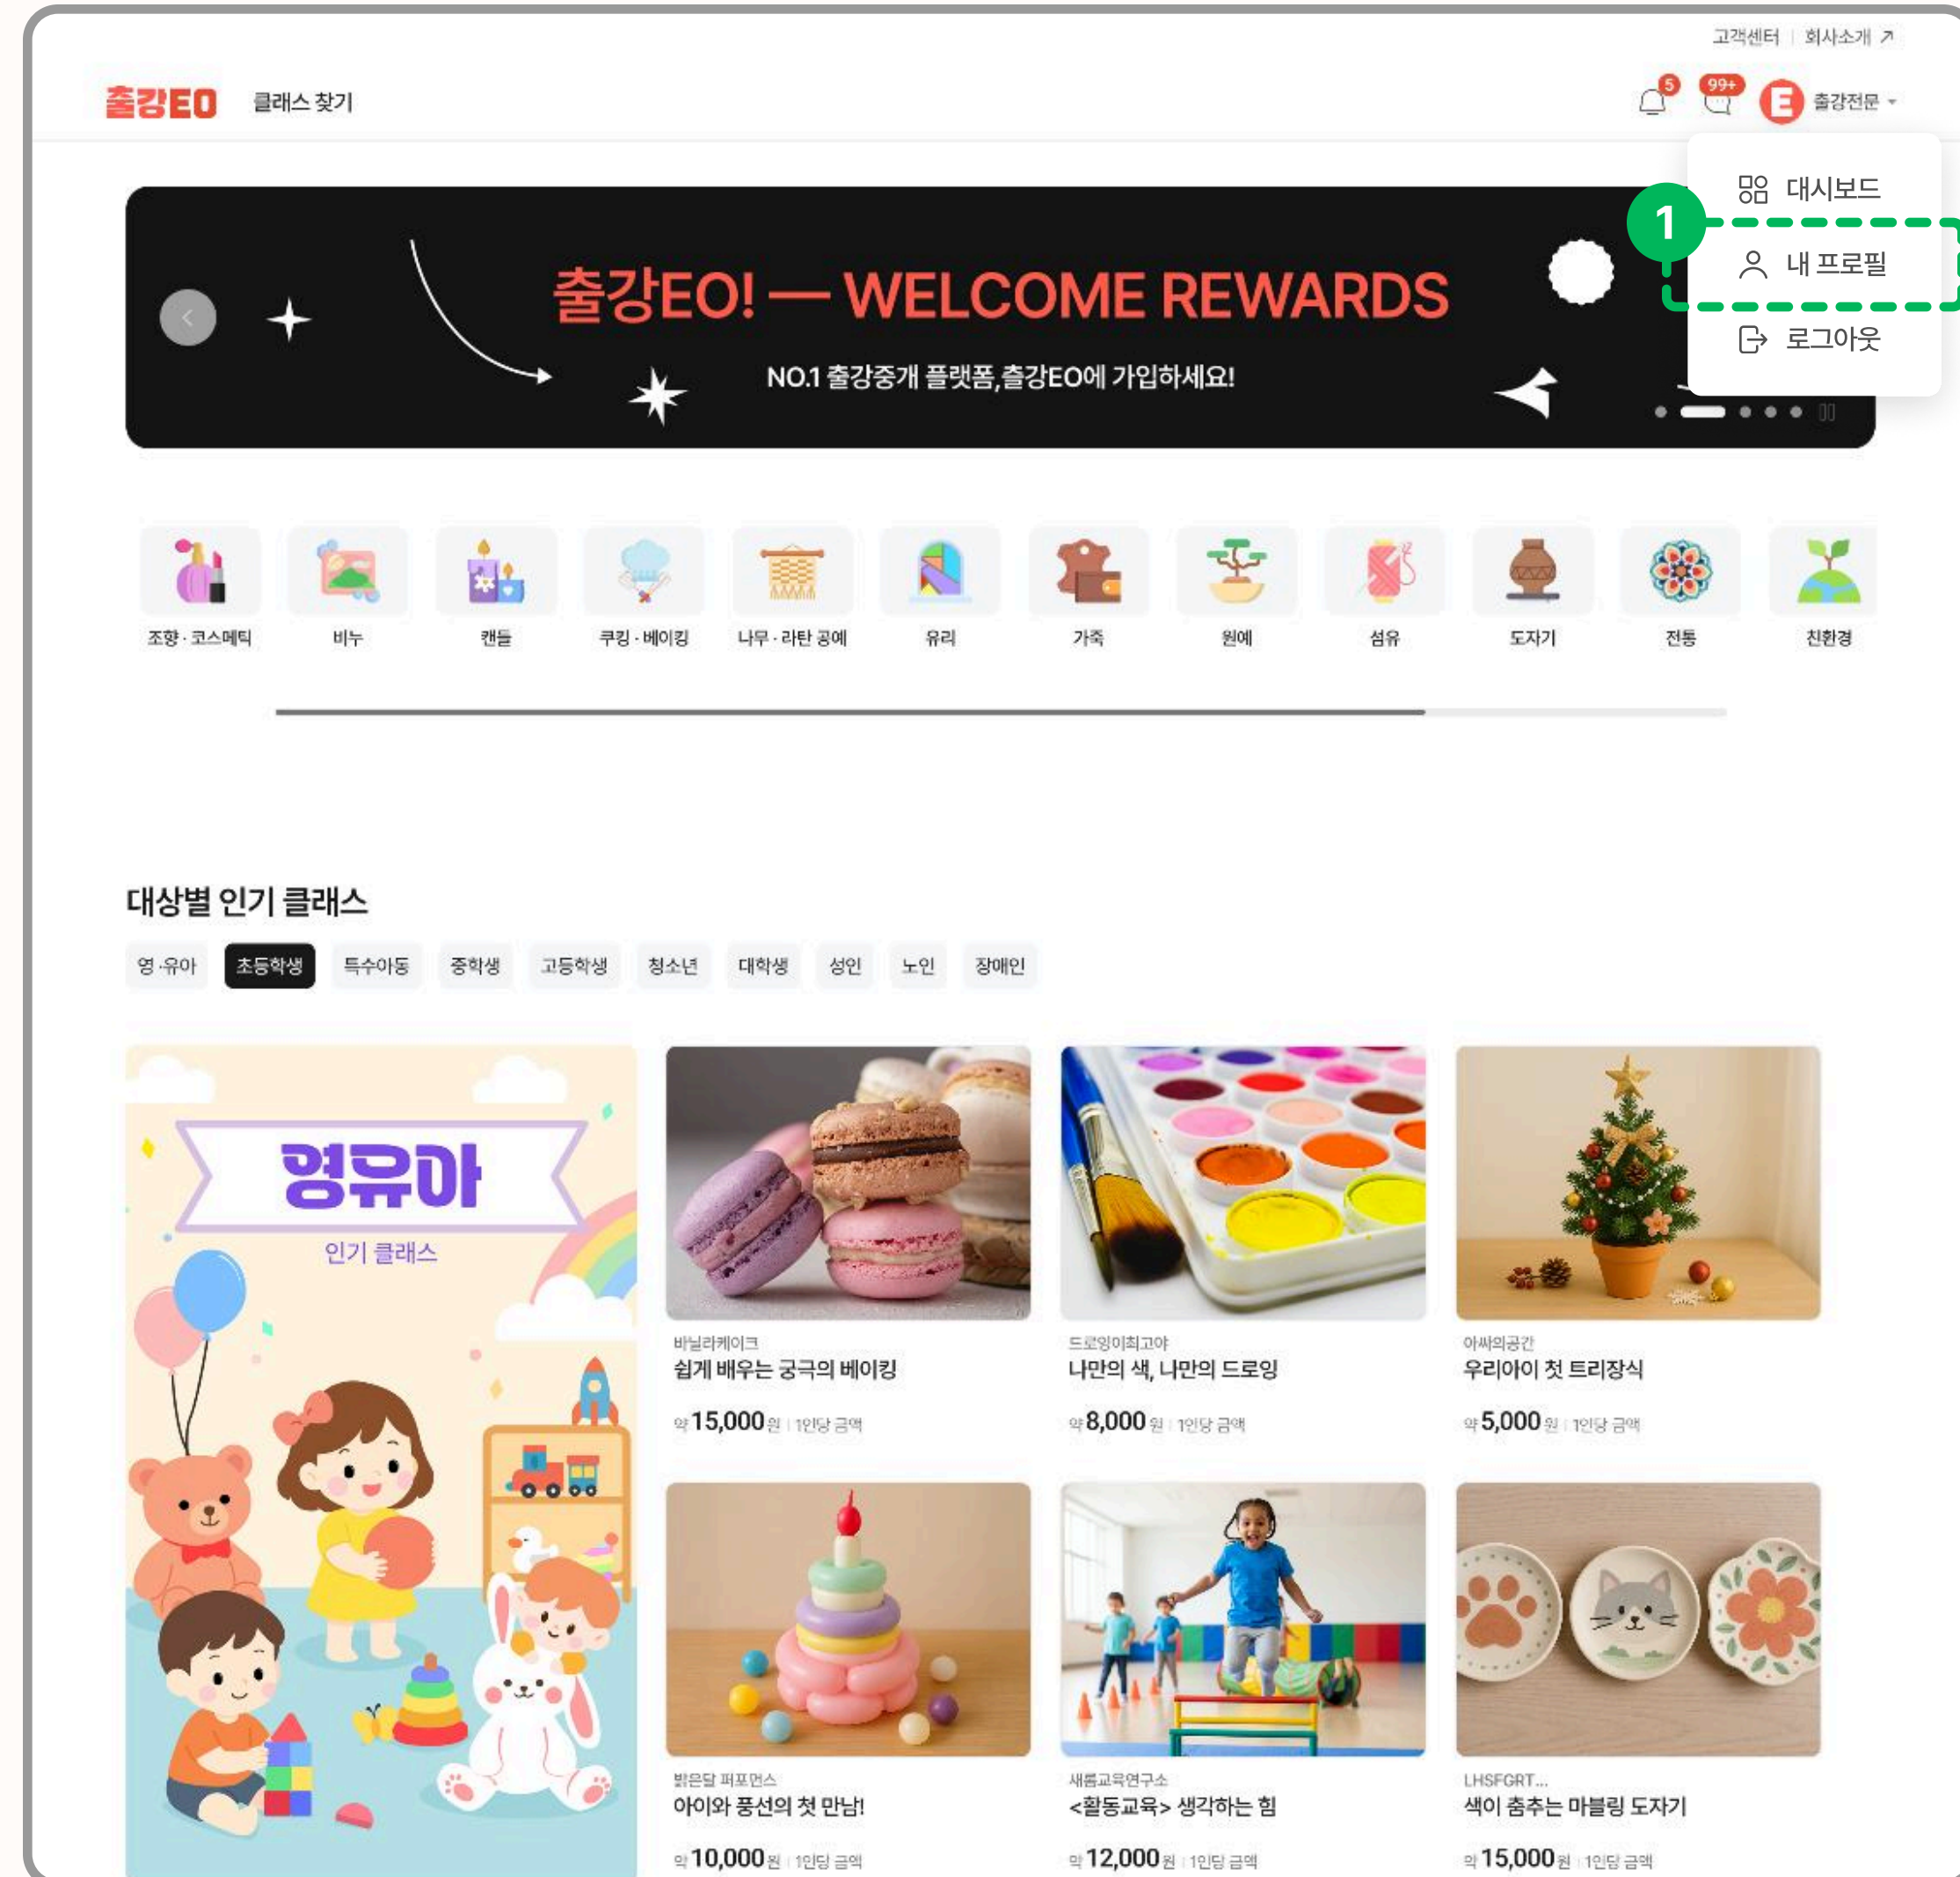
고객센터 | 회사소개 ↗

출강EO 클래스 찾기

5 99+ E 출강전문

대시보드
1
내 프로필
로그아웃

출강EO! — WELCOME REWARDS
NO.1 출강중개 플랫폼,출강EO에 가입하세요!

조향 · 코스메틱
비누
캔들
쿠킹 · 베이킹
나무 · 라탄 공예
유리
가죽
원예
섬유
도자기
전통
친환경

대상별 인기 클래스

영·유아
초등학생
특수아동
중학생
고등학생
청소년
대학생
성인
노인
장애인

영유아
인기 클래스

바닐라케이크
쉽게 배우는 궁극의 베이킹
약 15,000 원 | 1인당 금액

드로잉이최고야
나만의 색, 나만의 드로잉
약 8,000 원 | 1인당 금액

아싸의공간
우리아이 첫 트리장식
약 5,000 원 | 1인당 금액

밝은달 퍼포먼스
아이와 풍선의 첫 만남!
약 10,000 원 | 1인당 금액

새롬교육연구소
<활동교육> 생각하는 힘
약 12,000 원 | 1인당 금액

LHSFGRT...
색이 춤추는 마블링 도자기
약 15,000 원 | 1인당 금액